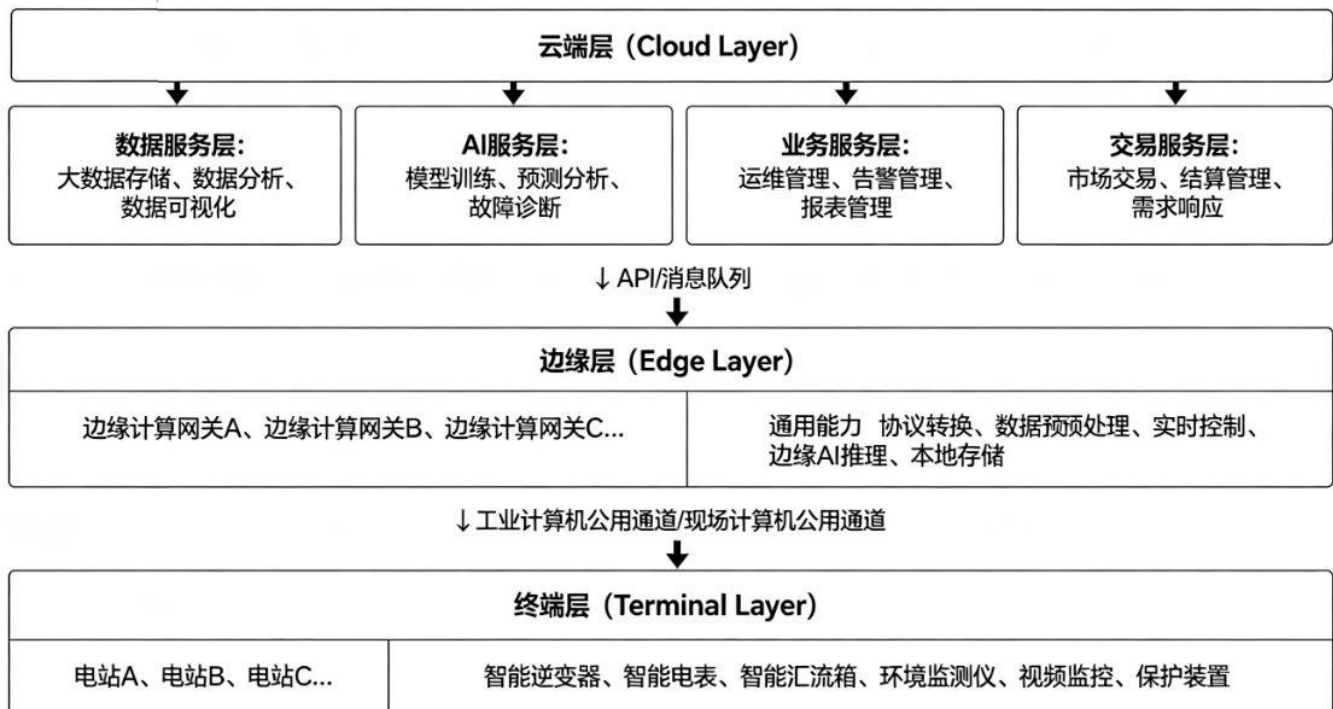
云端层（Cloud Layer）

数据服务层：
大数据存储、数据分析、数据可视化

AI服务层：
模型训练、预测分析、故障诊断

业务服务层：
运维管理、告警管理、报表管理

交易服务层：
市场交易、结算管理、需求响应

↓ API/消息队列

边缘层（Edge Layer）

边缘计算网关A、边缘计算网关B、边缘计算网关C...

通用能力 协议转换、数据预预处理、实时控制、边缘AI推理、本地存储

↓ 工业计算机公用通道/现场计算机公用通道

终端层（Terminal Layer）

电站A、电站B、电站C...

智能逆变器、智能电表、智能汇流箱、环境监测仪、视频监控、保护装置